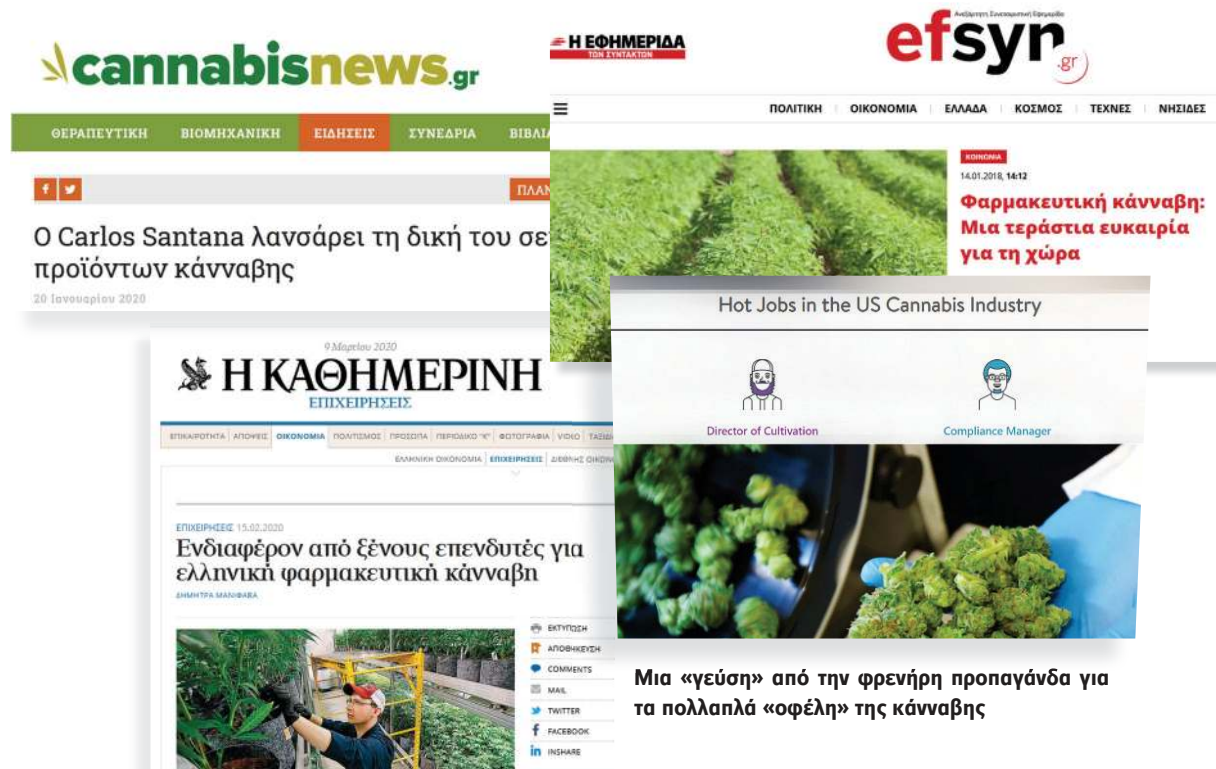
cannabisnews.gr

ΘΕΡΑΠΕΥΤΙΚΗ ΒΙΟΜΗΧΑΝΙΚΗ ΕΙΔΗΣΕΙΣ ΣΥΝΕΔΡΙΑ ΒΙΒΛΙ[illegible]

f

ΠΛΑ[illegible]

O Carlos Santana λανσάρει τη δική του σε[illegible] προϊόντων κάνναβης

20 Ιανουαρίου 2020

Η ΕΦΗΜΕΡΙΔΑ ΤΩΝ ΣΥΝΤΑΚΤΩΝ

efsyn.gr

ΠΟΛΙΤΙΚΗ ΟΙΚΟΝΟΜΙΑ ΕΛΛΑΔΑ ΚΟΣΜΟΣ ΤΕΧΝΕΣ ΝΗΣΙΔΕΣ

ΚΟΙΝΩΝΙΑ

14.01.2018, 14:12

Φαρμακευτική κάνναβη: Μια τεράστια ευκαιρία για τη χώρα

9 Μαρτίου 2020

Η ΚΑΘΗΜΕΡΙΝΗ

ΕΠΙΧΕΙΡΗΣΕΙΣ

ΕΠΙΚΑΙΡΟΤΗΤΑ ΑΠΟΨΕΙΣ ΟΙΚΟΝΟΜΙΑ ΠΟΛΙΤΙΣΜΟΣ ΠΡΟΣΩΠΑ ΠΕΡΙΟΔΙΚΟ "Κ" ΦΩΤΟΓΡΑΦΙΑ VIDEO ΤΑΞΙ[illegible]

ΕΛΛΗΝΙΚΗ ΟΙΚΟΝΟΜΙΑ ΕΠΙΧΕΙΡΗΣΕΙΣ ΔΙΕΘΝΗΣ ΟΙΚΟΝ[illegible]

ΕΠΙΧΕΙΡΗΣΕΙΣ 15.02.2020

Ενδιαφέρον από ξένους επενδυτές για ελληνική φαρμακευτική κάνναβη

ΔΗΜΗΤΡΑ ΜΑΝΙΦΑΒΑ

ΕΚΤΥΠΩΣΗ
ΑΠΟΘΗΚΕΥΣΗ
COMMENTS
MAIL
TWITTER
FACEBOOK
INSHARE

Hot Jobs in the US Cannabis Industry

Director of Cultivation

Compliance Manager

Μια «γεύση» από την φρενήρη προπαγάνδα για τα πολλαπλά «οφέλη» της κάνναβης